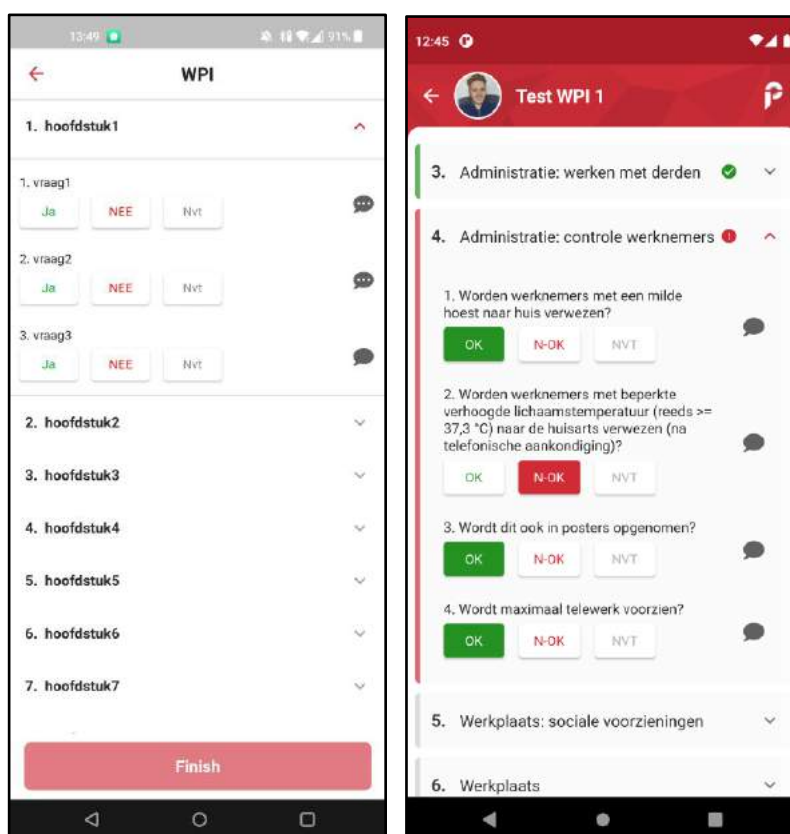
13:49 91%

WPI

1. hoofdstuk1

1. vraag1
Ja NEE Nvt

2. vraag2
Ja NEE Nvt

3. vraag3
Ja NEE Nvt

2. hoofdstuk2

3. hoofdstuk3

4. hoofdstuk4

5. hoofdstuk5

6. hoofdstuk6

7. hoofdstuk7

Finish

12:45

Test WPI 1

3. Administratie: werken met derden

4. Administratie: controle werknemers

1. Worden werknemers met een milde hoest naar huis verwezen?
OK N-OK NVT

2. Worden werknemers met beperkte verhoogde lichaamstemperatuur (reeds >= 37,3 °C) naar de huisarts verwezen (na telefonische aankondiging)?
OK N-OK NVT

3. Wordt dit ook in posters opgenomen?
OK N-OK NVT

4. Wordt maximaal telewerk voorzien?
OK N-OK NVT

5. Werkplaats: sociale voorzieningen

6. Werkplaats